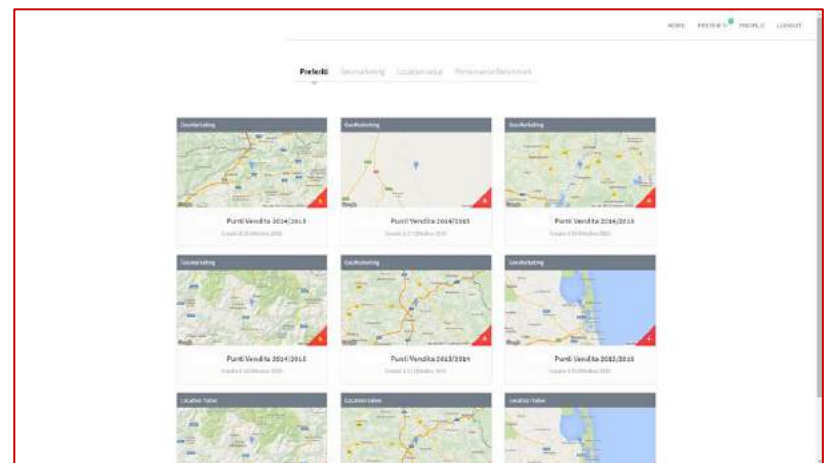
HOME PREFERITI PROFILO LOGOUT

Preferiti Geomarketing Location Value Performance Benchmark

Geomarketing

Punti Vendita 2014|2015

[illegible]

Geomarketing

Punti Vendita 2014|2015

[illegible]

Geomarketing

Punti Vendita 2014|2015

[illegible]

Geomarketing

Punti Vendita 2014|2015

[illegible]

Geomarketing

Punti Vendita 2013|2014

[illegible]

Geomarketing

Punti Vendita 2012|2013

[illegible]

Location Value

Location Value

Location Value